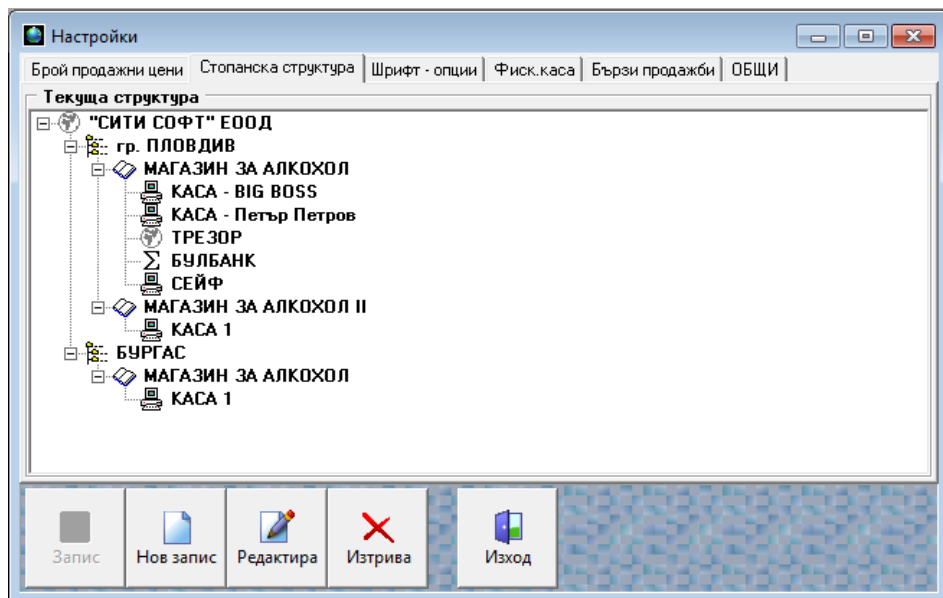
Настройки

Брой продажни цени | Стопанска структура | Шрифт - опции | Фиск.каса | Бързи продажби | ОБЩИ

Текуща структура

"СИТИ СОФТ" ЕООД
гр. ПЛОВДИВ
МАГАЗИН ЗА АЛКОХОЛ
КАСА - BIG BOSS
КАСА - Петър Петров
ТРЕЗОР
БУЛБАНК
СЕЙФ
МАГАЗИН ЗА АЛКОХОЛ II
КАСА 1
БУРГАС
МАГАЗИН ЗА АЛКОХОЛ
КАСА 1

Запис | Нов запис | Редактира | Изтрива | Изход